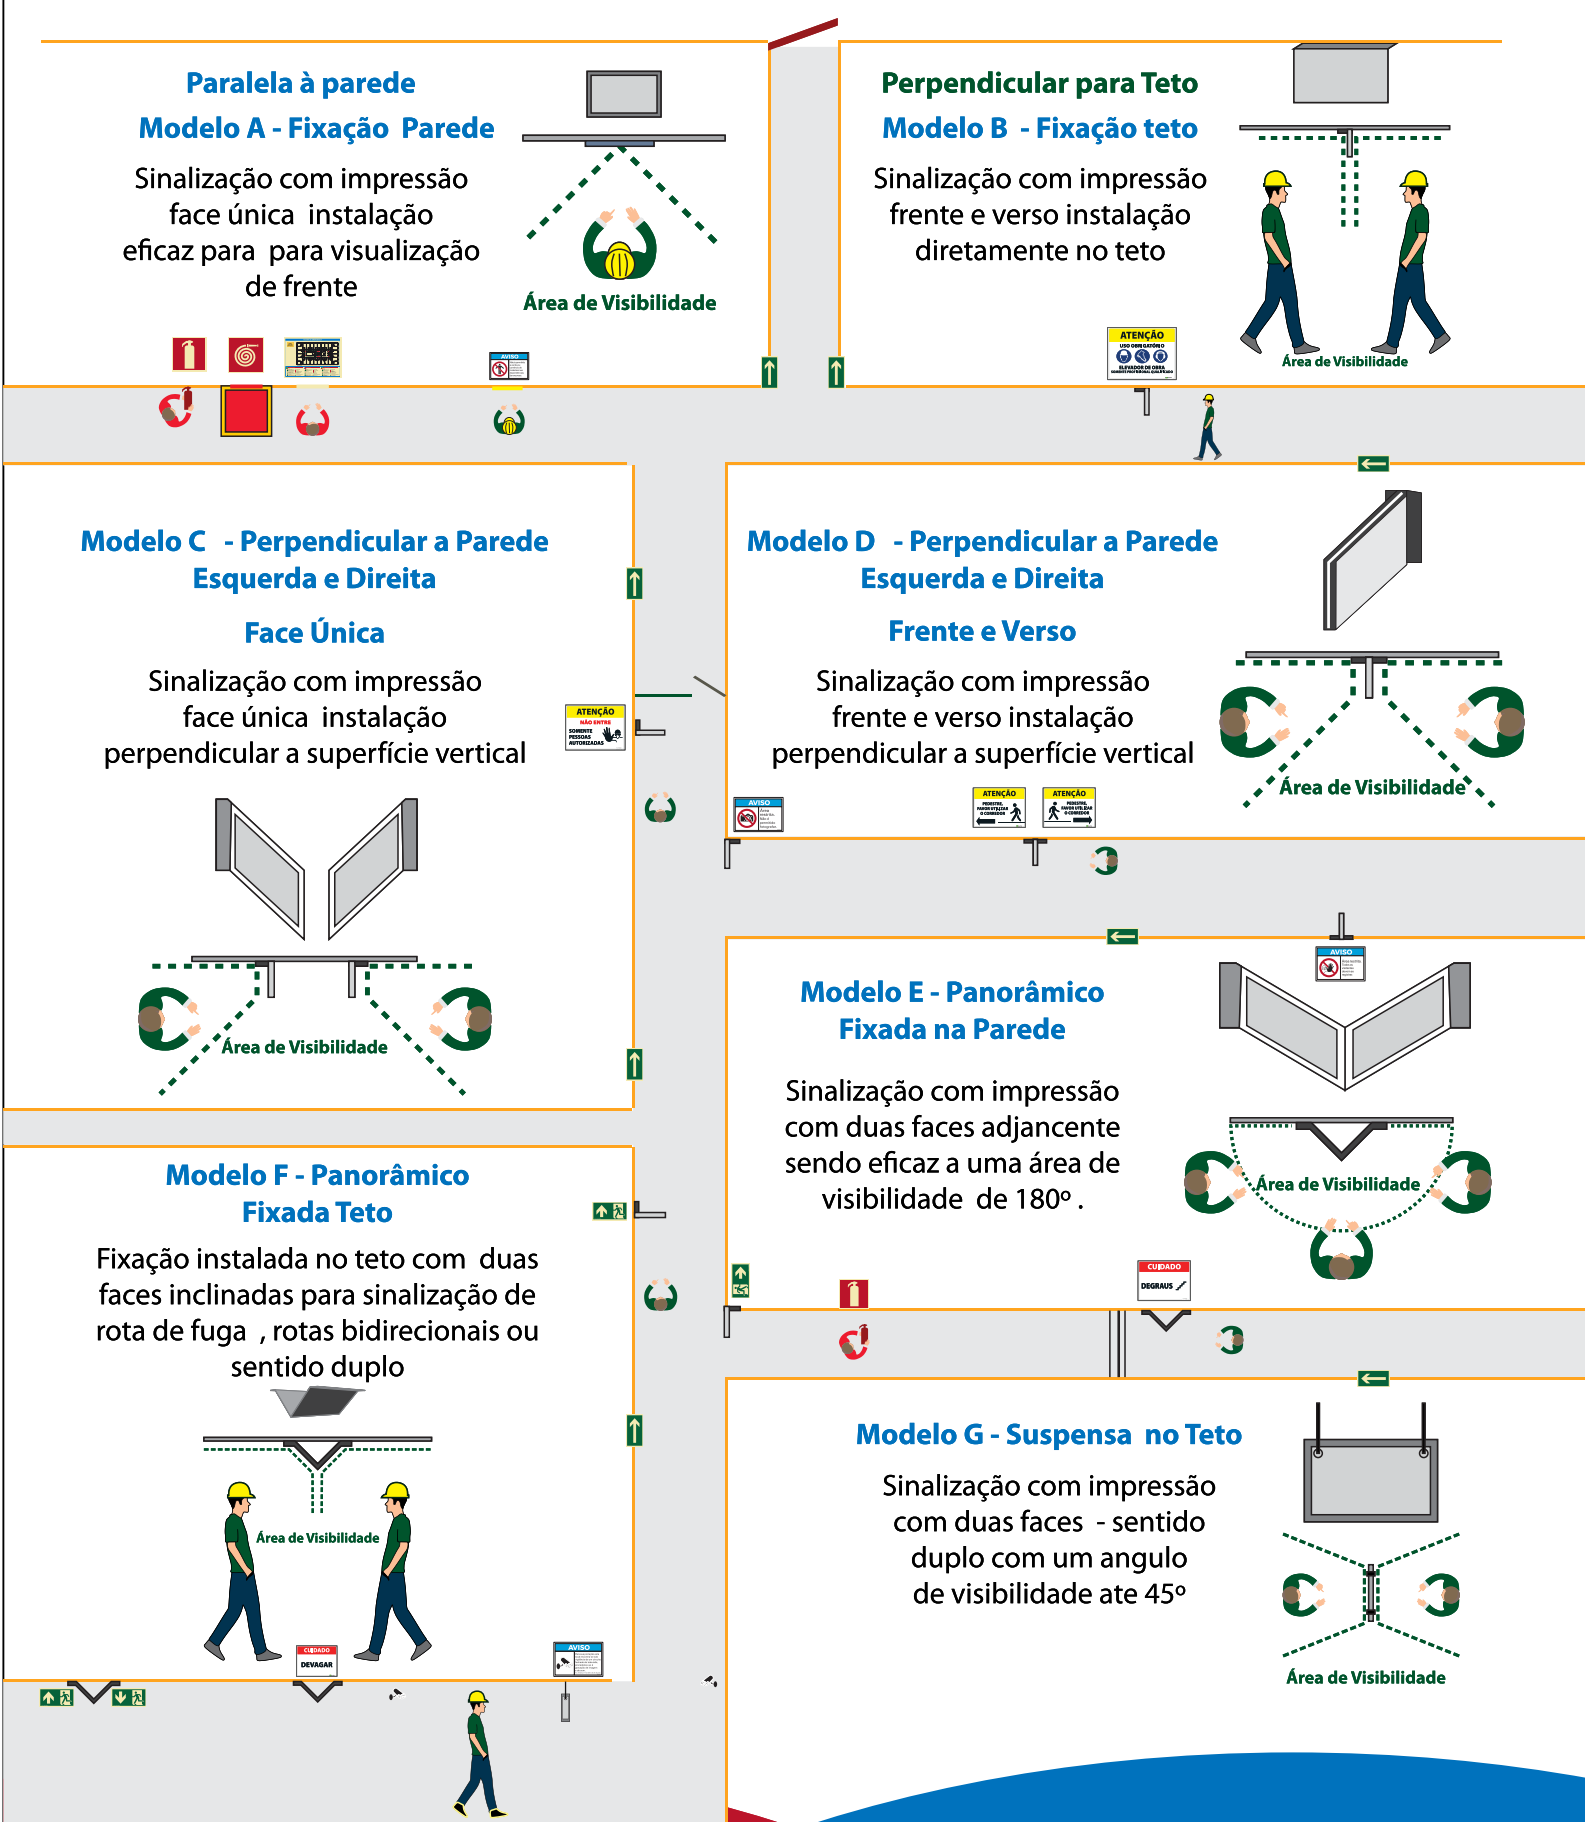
Paralela à parede
Modelo A - Fixação Parede

Sinalização com impressão face única instalação eficaz para para visualização de frente

Área de Visibilidade

Perpendicular para Teto
Modelo B - Fixação teto

Sinalização com impressão frente e verso instalação diretamente no teto

Área de Visibilidade

ATENÇÃO

Modelo C - Perpendicular a Parede
Esquerda e Direita

Face Única

Sinalização com impressão face única instalação perpendicular a superfície vertical

Área de Visibilidade

ATENÇÃO

Modelo D - Perpendicular a Parede
Esquerda e Direita

Frente e Verso

Sinalização com impressão frente e verso instalação perpendicular a superfície vertical

Área de Visibilidade

AVISO

ATENÇÃO

ATENÇÃO

AVISO

Modelo E - Panorâmico
Fixada na Parede

Sinalização com impressão com duas faces adjancente sendo eficaz a uma área de visibilidade de 180º .

Área de Visibilidade

CUIDADO
DEGRAUS

Modelo F - Panorâmico
Fixada Teto

Fixação instalada no teto com duas faces inclinadas para sinalização de rota de fuga , rotas bidirecionais ou sentido duplo

Área de Visibilidade

CUIDADO
DEVAGAR

AVISO

Modelo G - Suspensa no Teto

Sinalização com impressão com duas faces - sentido duplo com um angulo de visibilidade ate 45º

Área de Visibilidade